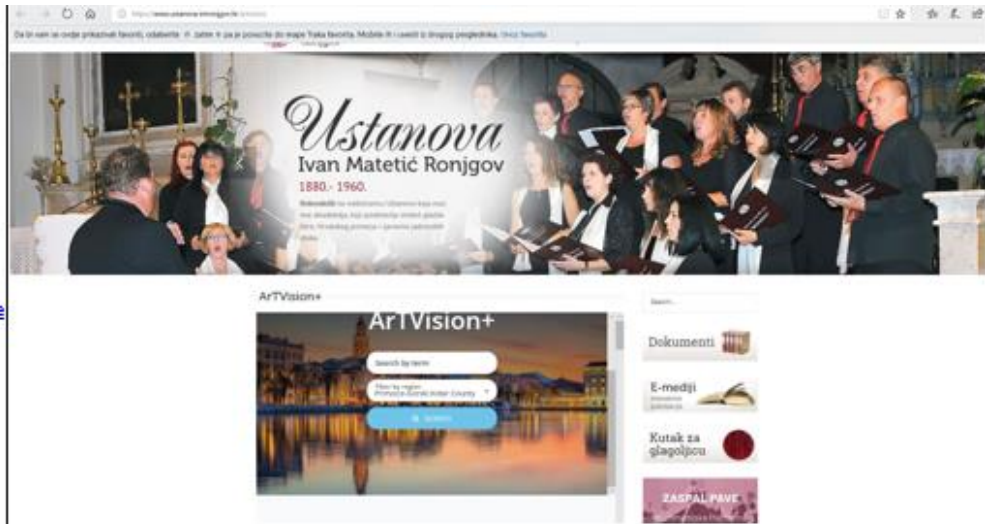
https://www.ustanova-ronjgov.hr/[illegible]

Da bi vam se ovdje prikazivali favoriti, odaberite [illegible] zatim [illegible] za je povucite do mape Traka favorita. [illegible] i uvezi iz drugog preglednika. Uvezi favorite

Ustanova
Ivan Matetić Ronjgov
1880.-1960.

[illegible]

ArTVision+

ArTVision+

Search by term

Filter by region
Primorje-Gorski Kotar County

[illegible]

Search...

Dokumenti

E-mediji
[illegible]

Kutak za glagoljicu

ZASPAL PAVE